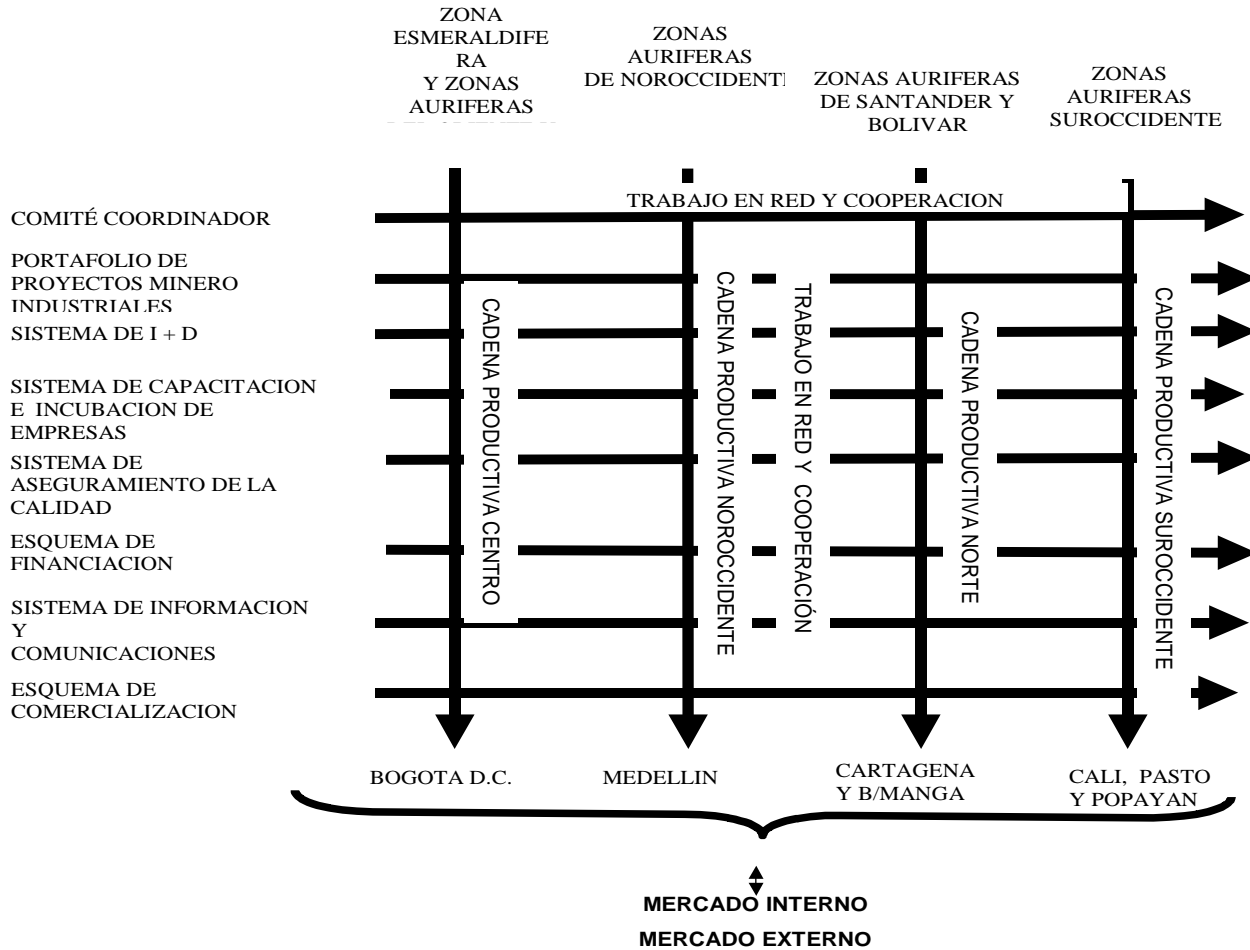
ZONA ESMERALDIFERA Y ZONAS AURIFERAS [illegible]

ZONAS AURIFERAS DE NOROCCIDENT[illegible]

ZONAS AURIFERAS DE SANTANDER Y BOLIVAR

ZONAS AURIFERAS SUROCCIDENTE

TRABAJO EN RED Y COOPERACION

COMITÉ COORDINADOR

PORTAFOLIO DE PROYECTOS MINERO INDUSTRIALES

SISTEMA DE I + D

SISTEMA DE CAPACITACION E INCUBACION DE EMPRESAS

SISTEMA DE ASEGURAMIENTO DE LA CALIDAD

ESQUEMA DE FINANCIACION

SISTEMA DE INFORMACION Y COMUNICACIONES

ESQUEMA DE COMERCIALIZACION

CADENA PRODUCTIVA CENTRO

CADENA PRODUCTIVA NOROCCIDENTE

TRABAJO EN RED Y COOPERACIÓN

CADENA PRODUCTIVA NORTE

CADENA PRODUCTIVA SUROCCIDENTE

BOGOTA D.C.

MEDELLIN

CARTAGENA Y B/MANGA

CALI, PASTO Y POPAYAN

MERCADO INTERNO

MERCADO EXTERNO